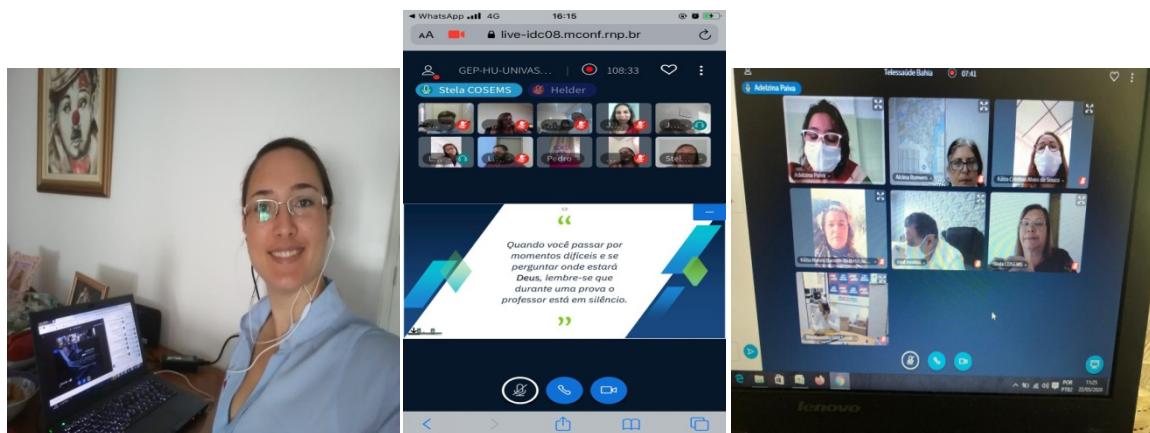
◀ WhatsApp 4G 16:15

AA live-idc08.mconf.rnp.br

GEP-HU-UNIVAS... 108:33

Stela COSEMS Helder

Pedro Stel

"Quando você passar por momentos difíceis e se perguntar onde estará Deus, lembre-se que durante uma prova o professor está em silêncio."

Telessaúde Bahia 07:41

Adelzina Paiva

Adelzina Paiva

Kátia Cristina Alves de Souza

Stela COSEMS

lenovo